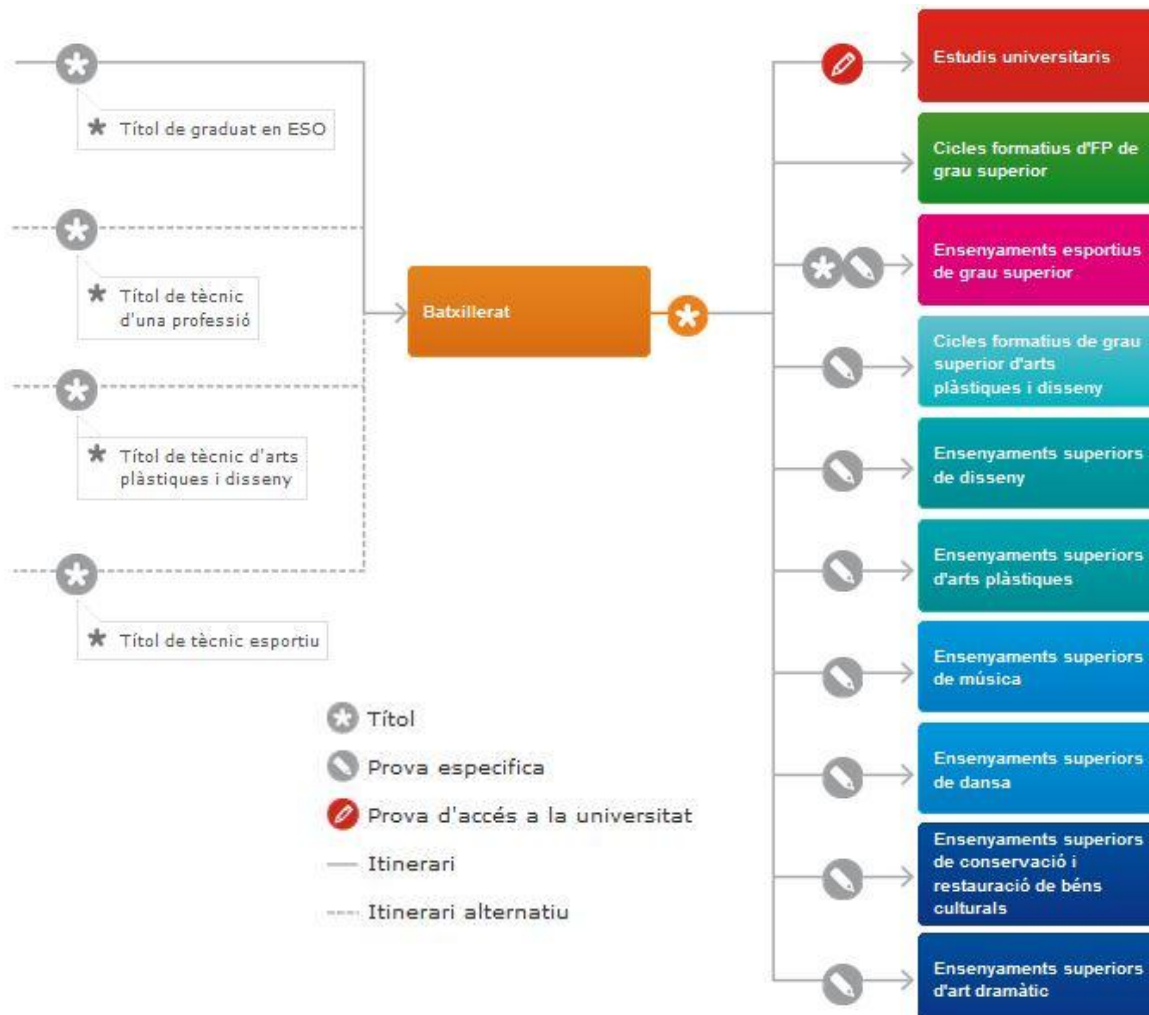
Títol de graduat en ESO

Títol de tècnic d'una professió

Títol de tècnic d'arts plàstiques i disseny

Títol de tècnic esportiu

Batxillerat

Estudis universitaris

Cicles formatius d'FP de grau superior

Ensenyaments esportius de grau superior

Cicles formatius de grau superior d'arts plàstiques i disseny

Ensenyaments superiors de disseny

Ensenyaments superiors d'arts plàstiques

Ensenyaments superiors de música

Ensenyaments superiors de dansa

Ensenyaments superiors de conservació i restauració de béns culturals

Ensenyaments superiors d'art dramàtic

Títol
Prova especifica
Prova d'accés a la universitat
Itinerari
Itinerari alternatiu